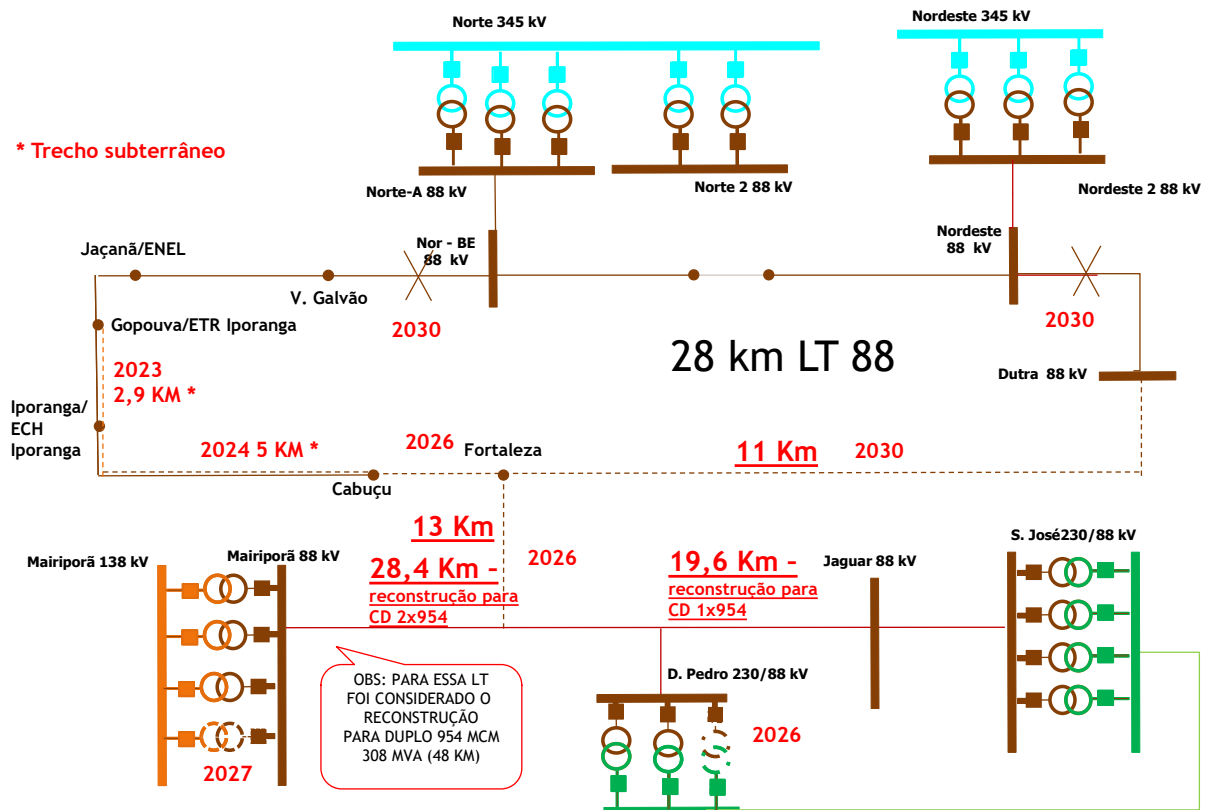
Norte 345 kV

Nordeste 345 kV

* Trecho subterrâneo

Norte-A 88 kV

Norte 2 88 kV

Nordeste 2 88 kV

Jaçanã/ENEL

Nor - BE 88 kV

Nordeste 88 kV

V. Galvão

Gopouva/ETR Iporanga

2030

2030

2023
2,9 KM *

28 km LT 88

Dutra 88 kV

Iporanga/ ECH Iporanga

2024 5 KM *

2026

Fortaleza

11 Km

2030

Cabuçu

13 Km

Mairiporã 138 kV

Mairiporã 88 kV

28,4 Km - reconstrução para CD 2x954

2026

19,6 Km - reconstrução para CD 1x954

Jaguar 88 kV

S. José230/88 kV

D. Pedro 230/88 kV

OBS: PARA ESSA LT FOI CONSIDERADO O RECONSTRUÇÃO PARA DUPLO 954 MCM 308 MVA (48 KM)

2026

2027